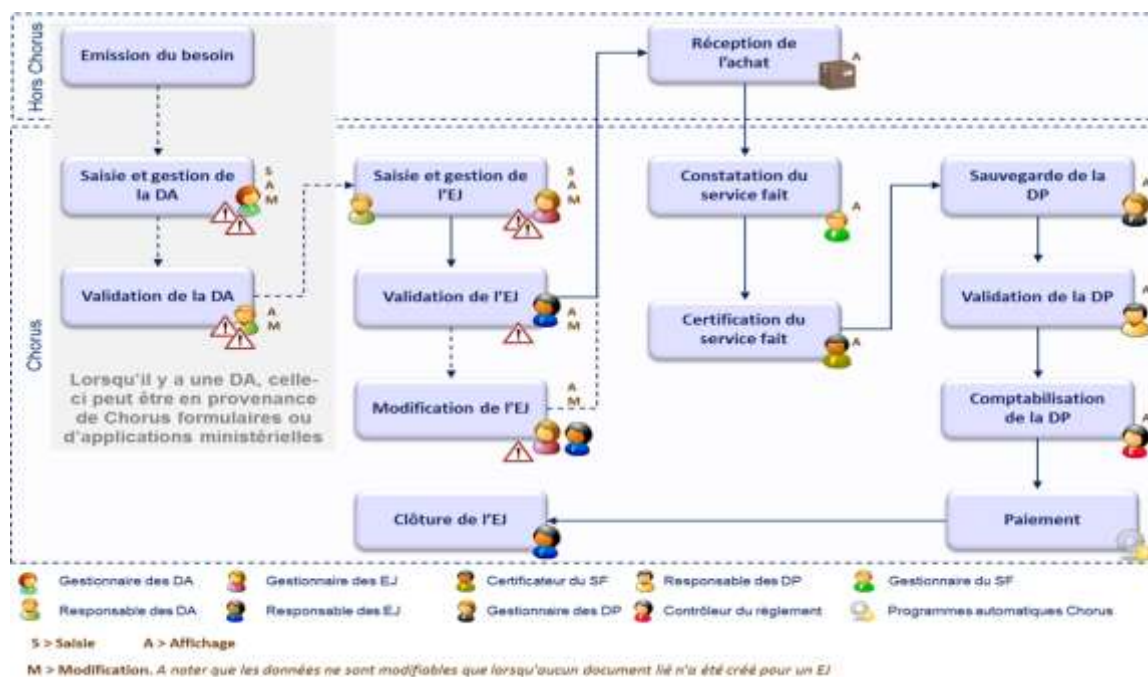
Hors Chorus

Emission du besoin

Réception de l'achat

A

Chorus

Saisie et gestion de la DA

S
A
M

Saisie et gestion de l'EJ

S
A
M

Constatation du service fait

A

Sauvegarde de la DP

A

Validation de la DA

A
M

Validation de l'EJ

A
M

Certification du service fait

A

Validation de la DP

A

Lorsqu'il y a une DA, celle-ci peut être en provenance de Chorus formulaires ou d'applications ministérielles

Modification de l'EJ

A
M

Comptabilisation de la DP

A

Clôture de l'EJ

Paiement

Gestionnaire des DA
Gestionnaire des EJ
Certificateur du SF
Responsable des DP
Gestionnaire du SF
Responsable des DA
Responsable des EJ
Gestionnaire des DP
Contrôleur du règlement
Programmes automatiques Chorus

S > Saisie
A > Affichage

M > Modification. A noter que les données ne sont modifiables que lorsqu'aucun document lié n'a été créé pour un EJ